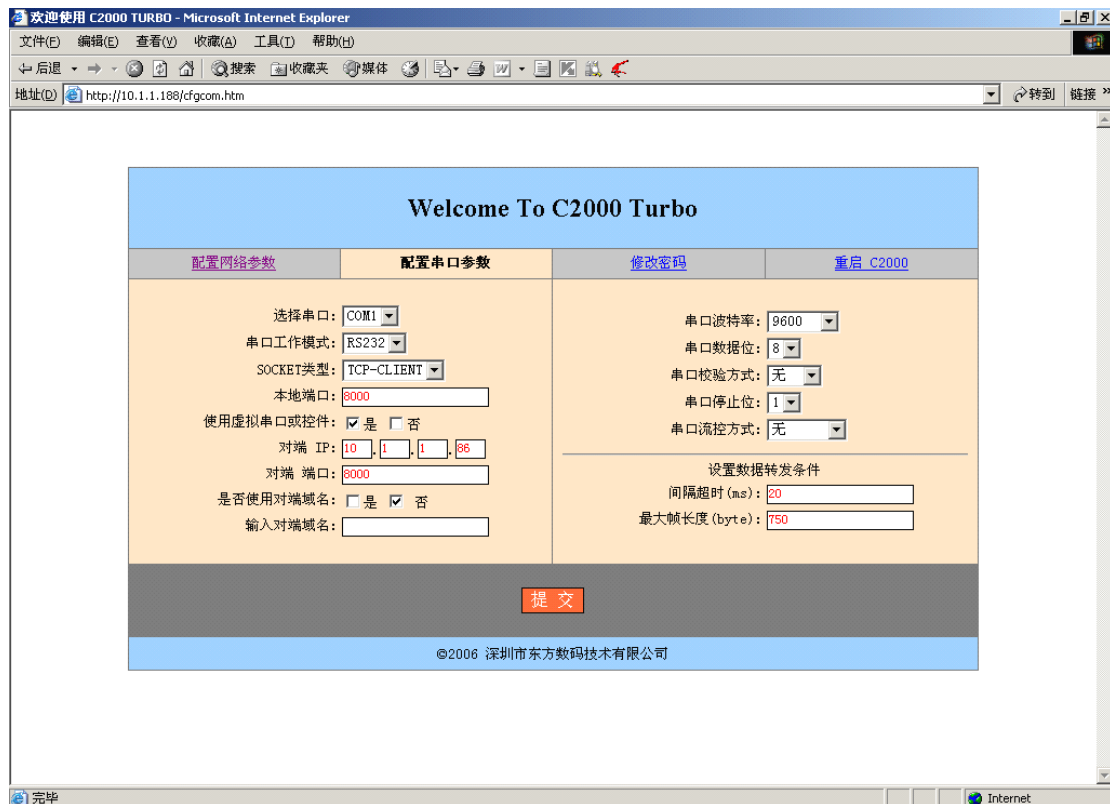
欢迎使用 C2000 TURBO - Microsoft Internet Explorer

文件(F) 编辑(E) 查看(V) 收藏(A) 工具(T) 帮助(H)

后退 搜索 收藏夹 媒体

地址(D) http://10.1.1.188/cfgcom.htm 转到 链接

Welcome To C2000 Turbo

| 配置网络参数 | 配置串口参数 | 修改密码 | 重启 C2000 |
|---|---|---|---|

选择串口: COM1
串口工作模式: RS232
SOCKET类型: TCP-CLIENT
本地端口: 8000
使用虚拟串口或控件: ☑ 是 ☐ 否
对端 IP: 10 . 1 . 1 . 86
对端 端口: 8000
是否使用对端域名: ☐ 是 ☑ 否
输入对端域名:

串口波特率: 9600
串口数据位: 8
串口校验方式: 无
串口停止位: 1
串口流控方式: 无

设置数据转发条件
间隔超时(ms): 20
最大帧长度(byte): 750

提 交

©2006 深圳市东方数码技术有限公司

完毕 Internet